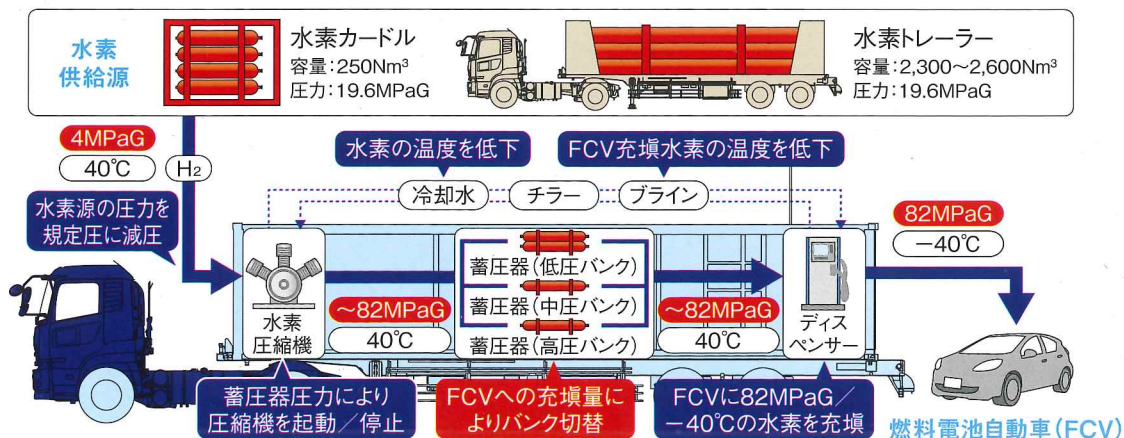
水素供給源

水素カードル
容量:250Nm$^3$
圧力:19.6MPaG

水素トレーラー
容量:2,300〜2,600Nm$^3$
圧力:19.6MPaG

4MPaG
40℃
$H_2$

水素源の圧力を規定圧に減圧

水素の温度を低下

FCV充填水素の温度を低下

冷却水
チラー
ブライン

82MPaG
−40℃

水素圧縮機

〜82MPaG
40℃

蓄圧器(低圧バンク)
蓄圧器(中圧バンク)
蓄圧器(高圧バンク)

〜82MPaG
40℃

ディスペンサー

蓄圧器圧力により圧縮機を起動/停止

FCVへの充填量によりバンク切替

FCVに82MPaG/−40℃の水素を充填

燃料電池自動車(FCV)